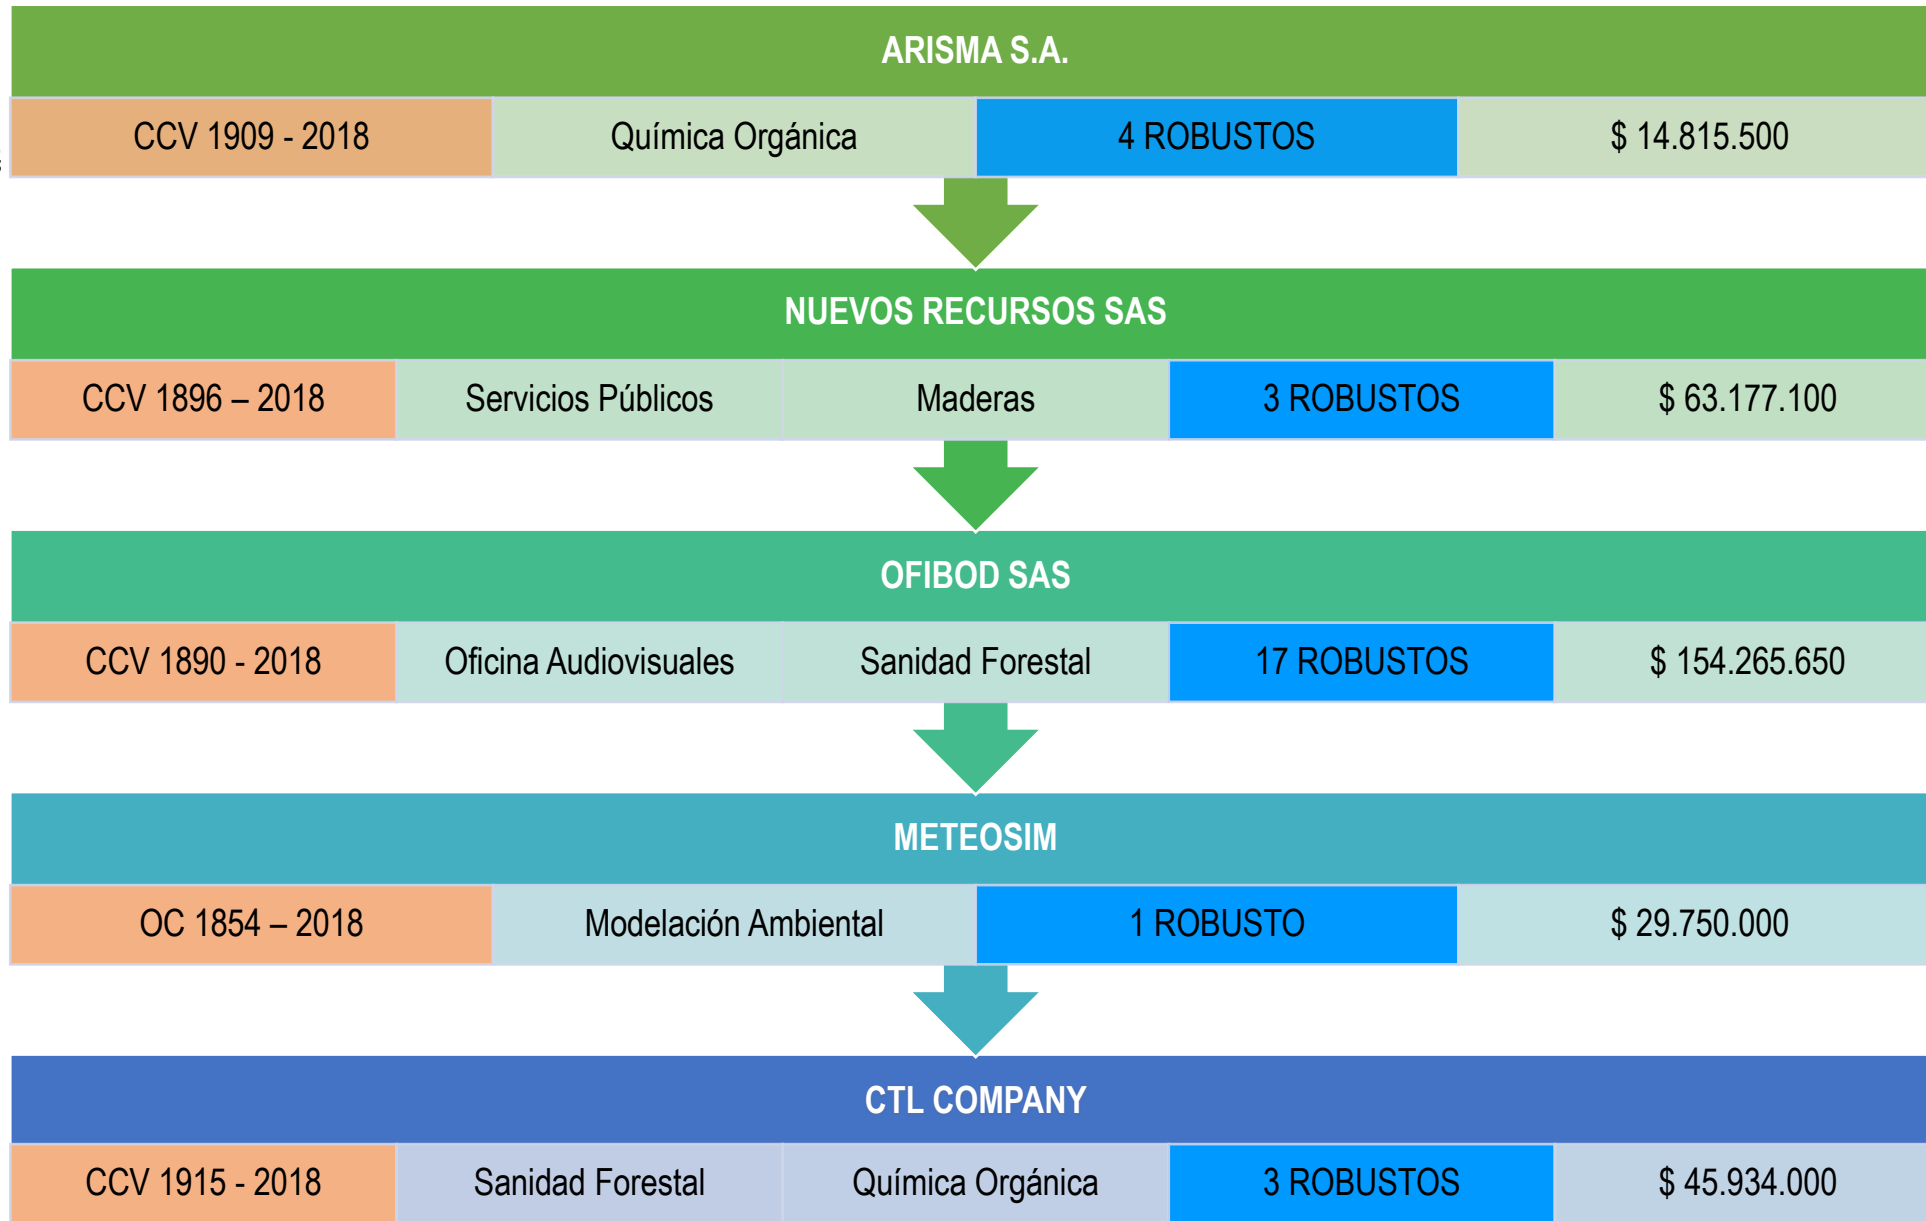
ARISMA S.A.

CCV 1909 - 2018 | Química Orgánica | 4 ROBUSTOS | $ 14.815.500

NUEVOS RECURSOS SAS

CCV 1896 – 2018 | Servicios Públicos | Maderas | 3 ROBUSTOS | $ 63.177.100

OFIBOD SAS

CCV 1890 - 2018 | Oficina Audiovisuales | Sanidad Forestal | 17 ROBUSTOS | $ 154.265.650

METEOSIM

OC 1854 – 2018 | Modelación Ambiental | 1 ROBUSTO | $ 29.750.000

CTL COMPANY

CCV 1915 - 2018 | Sanidad Forestal | Química Orgánica | 3 ROBUSTOS | $ 45.934.000